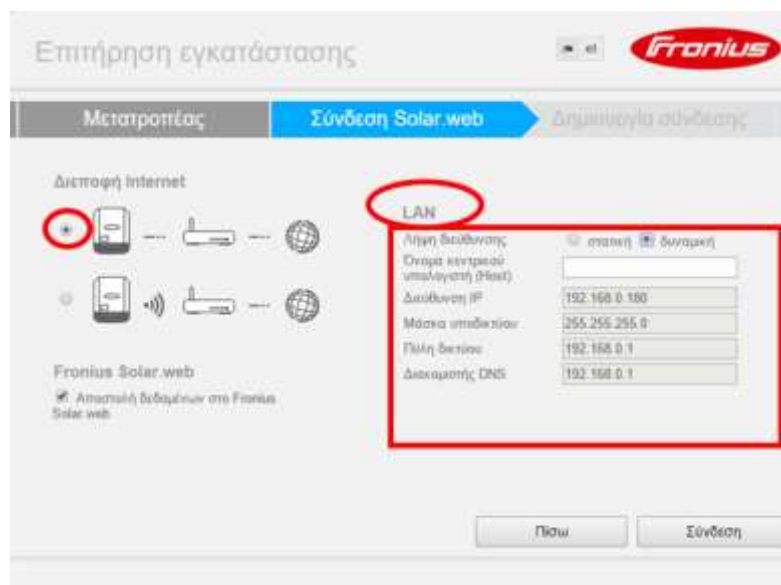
Επιτήρηση εγκατάστασης

el

Fronius

Μετατροπέας

Σύνδεση Solar.web

Δημιουργία σύνδεσης

Διεπαφή Internet

Fronius Solar.web

Αποστολή δεδομένων στο Fronius Solar.web

LAN

| | |
|---|---|
| Λήψη διεύθυνσης | στατική δυναμική |
| Όνομα κεντρικού υπολογιστή (Host) | |
| Διεύθυνση IP | 192.168.0.180 |
| Μάσκα υποδικτύου | 255.255.255.0 |
| Πύλη δικτύου | 192.168.0.1 |
| Διακομιστής DNS | 192.168.0.1 |

Πίσω

Σύνδεση